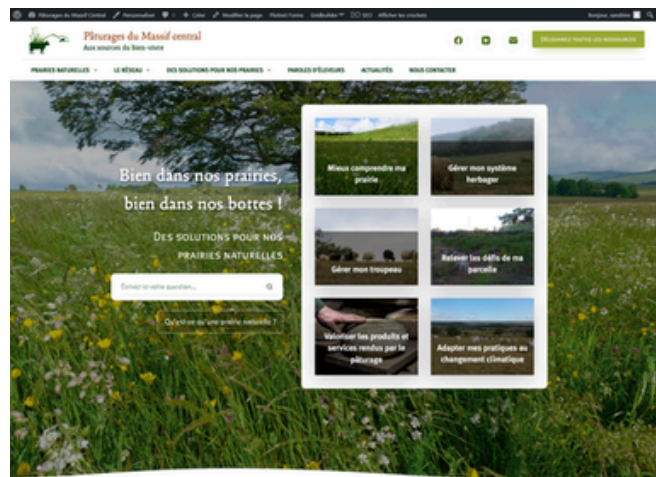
Pâturages du Massif Central   Personnaliser   0   + Créer   Modifier la page   Afficher les crochets   Bonjour, sandrine

Pâturages du Massif central
Aux sources du bien-vivre

DÉCOUVREZ TOUTES LES RESSOURCES

PRAIRIES NATURELLES   LE RÉSEAU   DES SOLUTIONS POUR NOS PRAIRIES   PAROLES D'ÉLEVEURS   ACTUALITÉS   NOUS CONTACTER

Bien dans nos prairies, bien dans nos bottes !

DES SOLUTIONS POUR NOS PRAIRIES NATURELLES

Entrez ici votre question...

Qu'est-ce qu'une prairie naturelle ?

Mieux comprendre ma prairie

Gérer mon système herbager

Gérer mon troupeau

Relever les défis de ma parcelle

Valoriser les produits et services rendus par le pâturage

Adapter mes pratiques au changement climatique